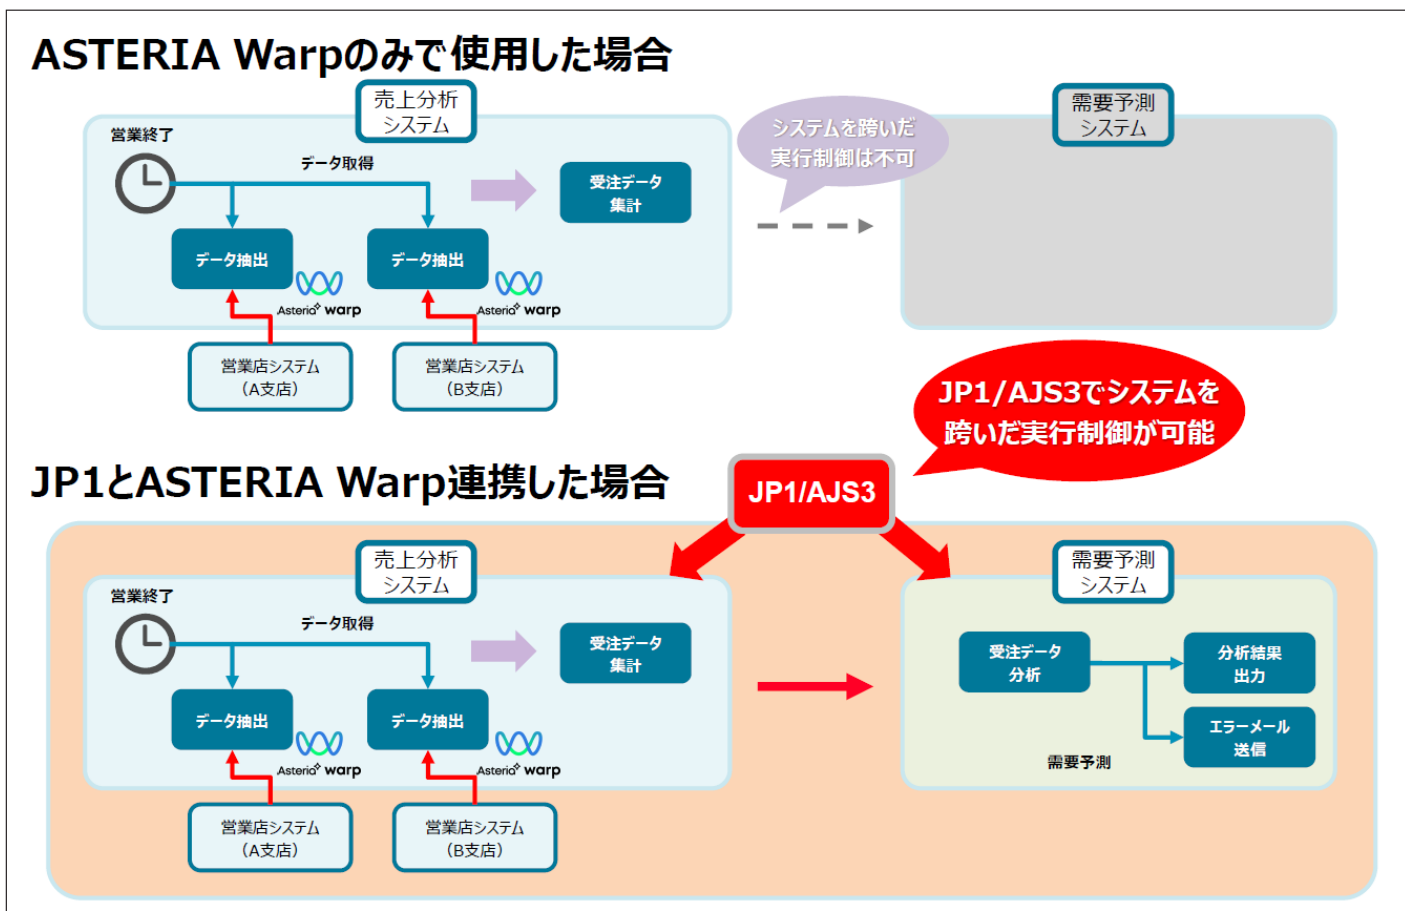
ASTERIA Warpのみで使用した場合

売上分析システム

営業終了

データ取得

受注データ集計

データ抽出

データ抽出

Asteria warp

Asteria warp

営業店システム（A支店）

営業店システム（B支店）

システムを跨いだ実行制御は不可

需要予測システム

JP1/AJS3でシステムを跨いだ実行制御が可能

JP1とASTERIA Warp連携した場合

JP1/AJS3

売上分析システム

営業終了

データ取得

受注データ集計

データ抽出

データ抽出

Asteria warp

Asteria warp

営業店システム（A支店）

営業店システム（B支店）

需要予測システム

受注データ分析

分析結果出力

エラーメール送信

需要予測